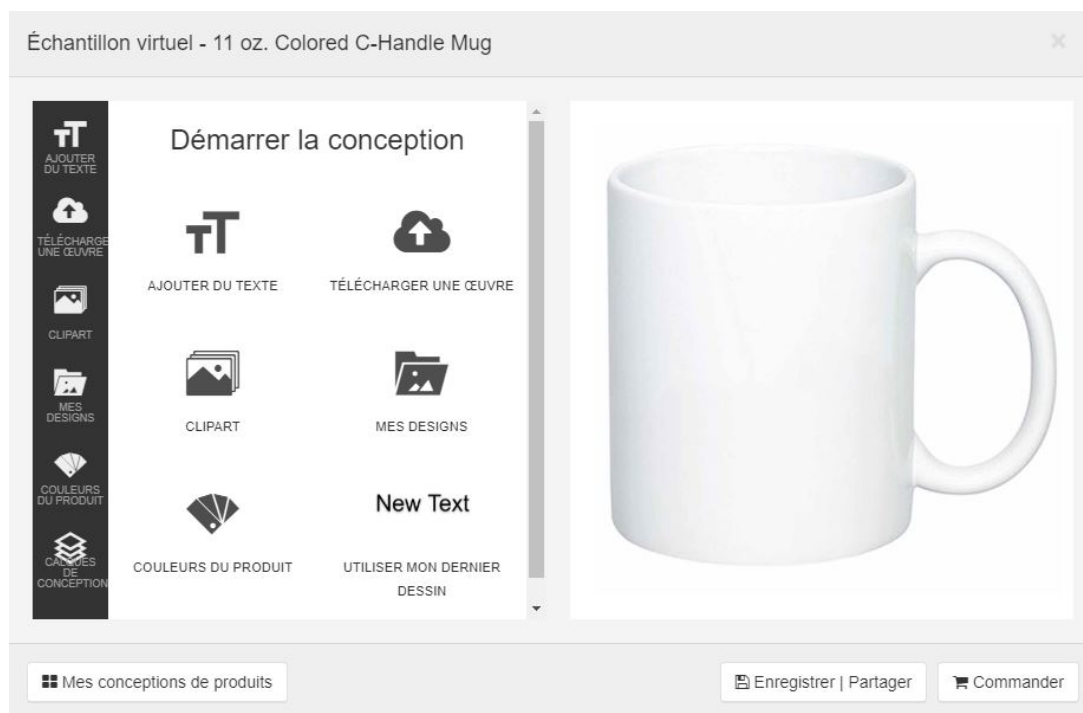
Échantillon virtuel - 11 oz. Colored C-Handle Mug

×

AJOUTER DU TEXTE

TÉLÉCHARGE UNE ŒUVRE

CLIPART

MES DESIGNS

COULEURS DU PRODUIT

CALQUES DE CONCEPTION

Démarrer la conception

AJOUTER DU TEXTE

TÉLÉCHARGER UNE ŒUVRE

CLIPART

MES DESIGNS

COULEURS DU PRODUIT

New Text

UTILISER MON DERNIER DESSIN

Mes conceptions de produits

Enregistrer | Partager

Commander